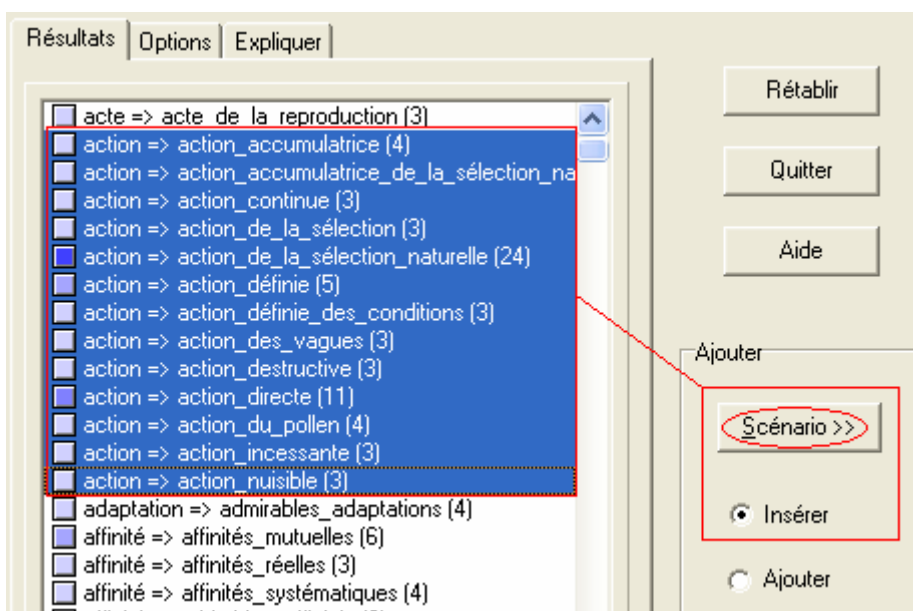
Résultats | Options | Expliquer

acte => acte_de_la_reproduction (3)
action => action_accumulatrice (4)
action => action_accumulatrice_de_la_sélection_na
action => action_continue (3)
action => action_de_la_sélection (3)
action => action_de_la_sélection_naturelle (24)
action => action_définie (5)
action => action_définie_des_conditions (3)
action => action_des_vagues (3)
action => action_destructive (3)
action => action_directe (11)
action => action_du_pollen (4)
action => action_incessante (3)
action => action_nuisible (3)
adaptation => admirables_adaptations (4)
affinité => affinités_mutuelles (6)
affinité => affinités_réelles (3)
affinité => affinités_systématiques (4)

Rétablir

Quitter

Aide

Ajouter

Scénario >>

Insérer

Ajouter